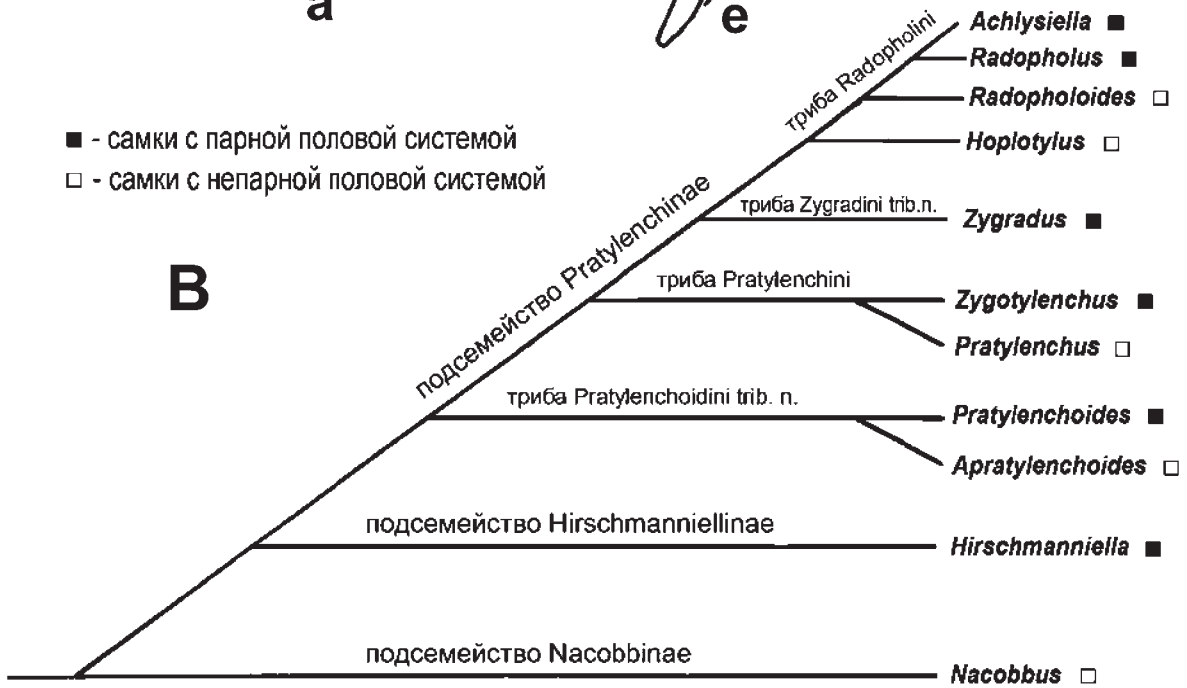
a

e

■ - самки с парной половой системой
□ - самки с непарной половой системой

B

триба Radopholini

Achlysiella ■
Radopholus ■
Radopholoides □
Hoplotylus □

подсемейство Pratylenchinae

триба Zygradini trib.n.

Zygradus ■

триба Pratylenchini

Zygotylenchus ■
Pratylenchus □

триба Pratylenchoidini trib. n.

Pratylenchoides ■
Apratylenchoides □

подсемейство Hirschmanniellinae

Hirschmanniella ■

подсемейство Nacobbinae

Nacobbus □